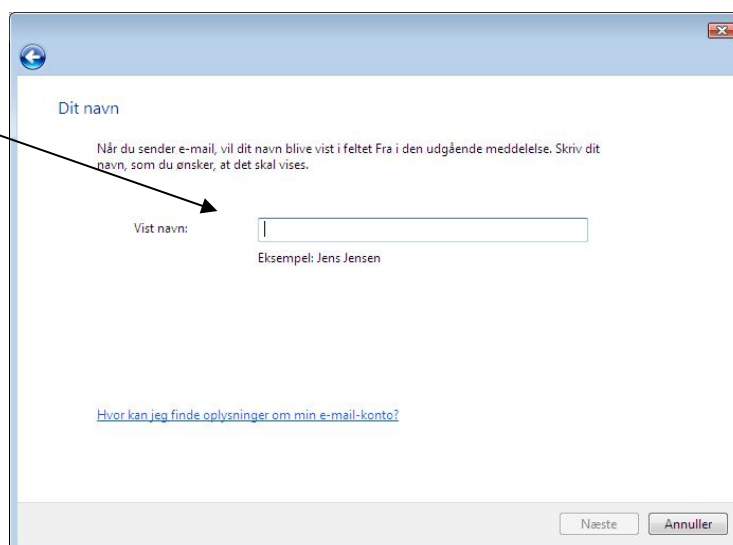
Dit navn

Når du sender e-mail, vil dit navn blive vist i feltet Fra i den udgående meddelelse. Skriv dit navn, som du ønsker, at det skal vises.

Vist navn:

Eksempel: Jens Jensen

Hvor kan jeg finde oplysninger om min e-mail-konto?

Næste

Annuller